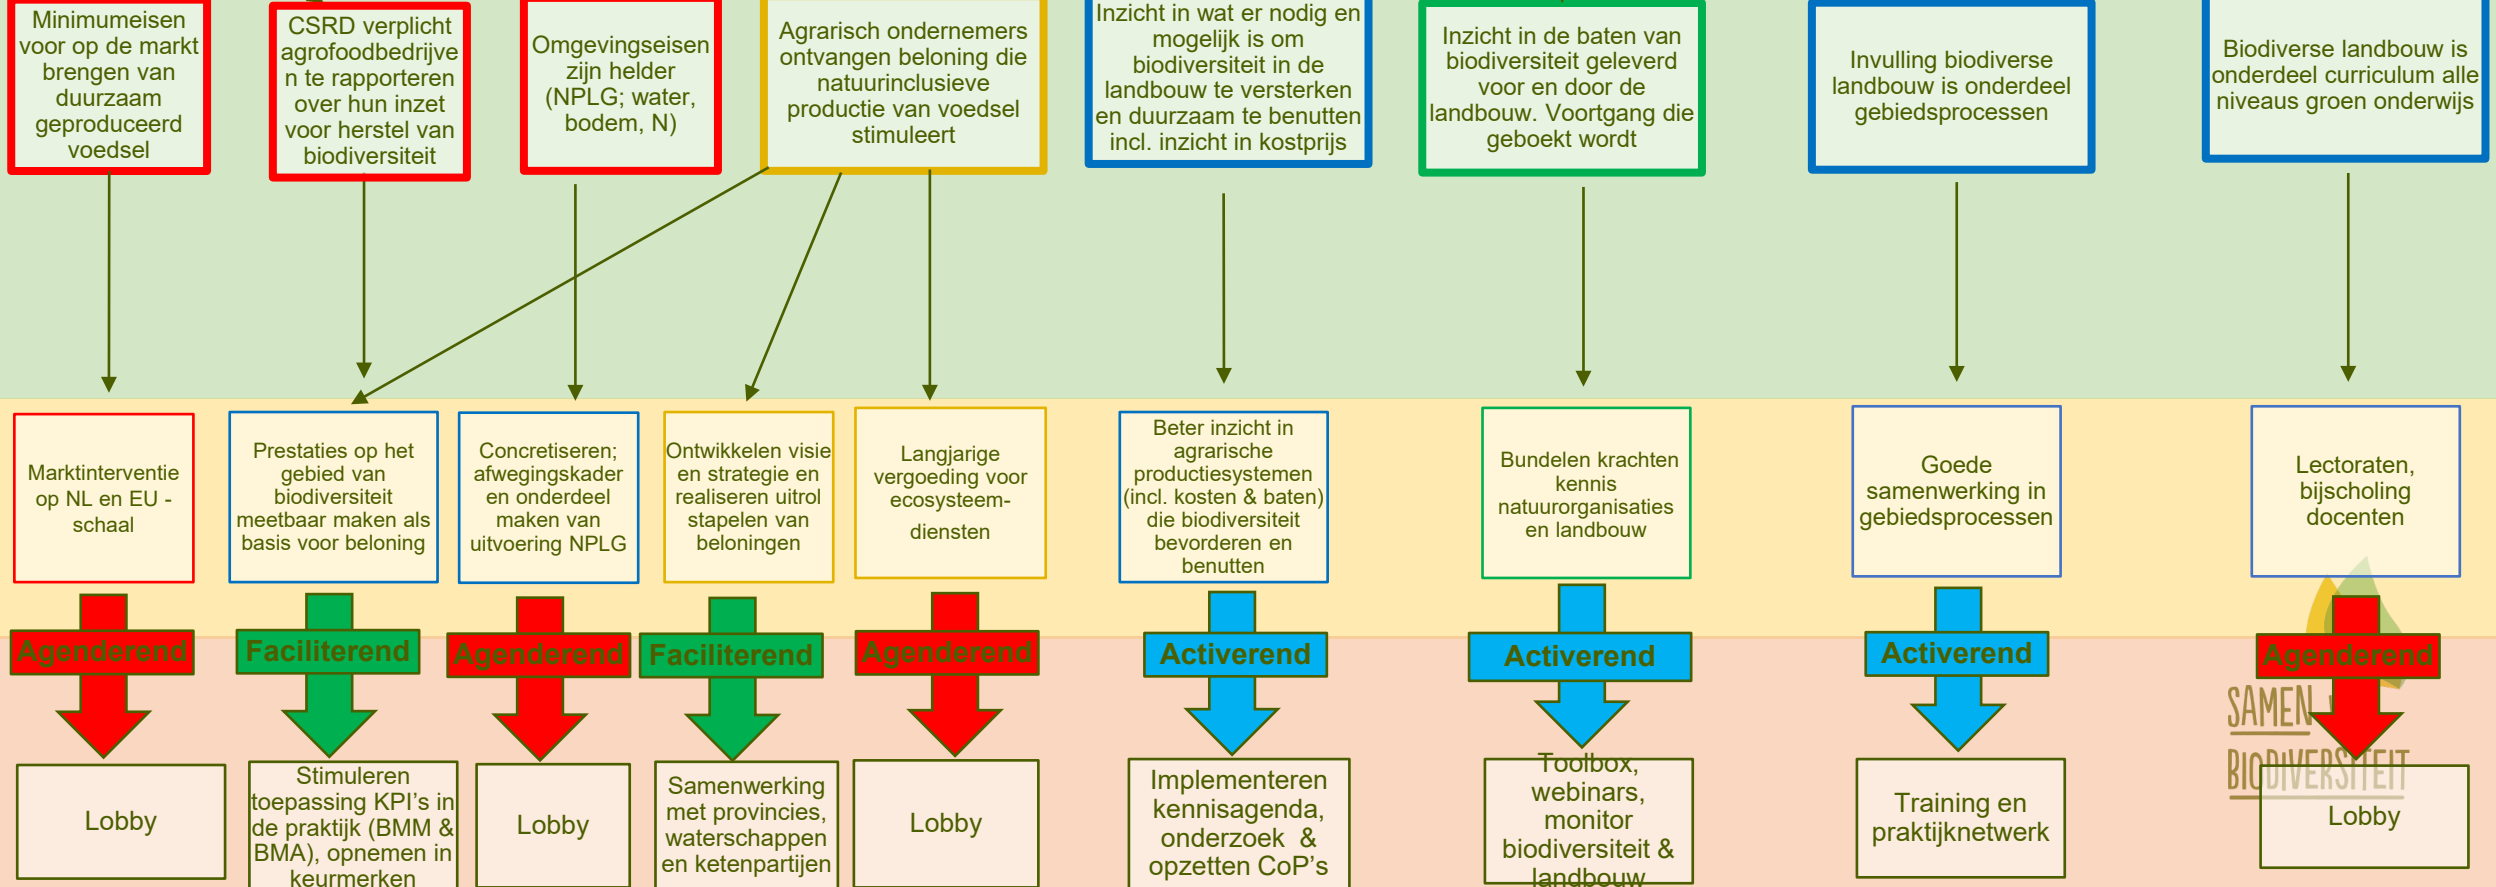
Minimumeisen voor op de markt brengen van duurzaam geproduceerd voedsel

CSRD verplicht agrofoodbedrijven te rapporteren over hun inzet voor herstel van biodiversiteit

Omgevingseisen zijn helder (NPLG; water, bodem, N)

Agrarisch ondernemers ontvangen beloning die natuurinclusieve productie van voedsel stimuleert

Inzicht in wat er nodig en mogelijk is om biodiversiteit in de landbouw te versterken en duurzaam te benutten incl. inzicht in kostprijs

Inzicht in de baten van biodiversiteit geleverd voor en door de landbouw. Voortgang die geboekt wordt

Invulling biodiverse landbouw is onderdeel gebiedsprocessen

Biodiverse landbouw is onderdeel curriculum alle niveaus groen onderwijs

Marktinterventie op NL en EU - schaal

Prestaties op het gebied van biodiversiteit meetbaar maken als basis voor beloning

Concretiseren; afwegingskader en onderdeel maken van uitvoering NPLG

Ontwikkelen visie en strategie en realiseren uitrol stapelen van beloningen

Langjarige vergoeding voor ecosysteem-diensten

Beter inzicht in agrarische productiesystemen (incl. kosten & baten) die biodiversiteit bevorderen en benutten

Bundelen krachten kennis natuurorganisaties en landbouw

Goede samenwerking in gebiedsprocessen

Lectoraten, bijscholing docenten

Agenderend

Faciliterend

Agenderend

Faciliterend

Agenderend

Activerend

Activerend

Activerend

Agenderend

Lobby

Stimuleren toepassing KPI's in de praktijk (BMM & BMA), opnemen in keurmerken

Lobby

Samenwerking met provincies, waterschappen en ketenpartijen

Lobby

Implementeren kennisagenda, onderzoek & opzetten CoP's

Toolbox, webinars, monitor biodiversiteit & landbouw

Training en praktijknetwerk

SAMEN BIODIVERSITEIT

Lobby